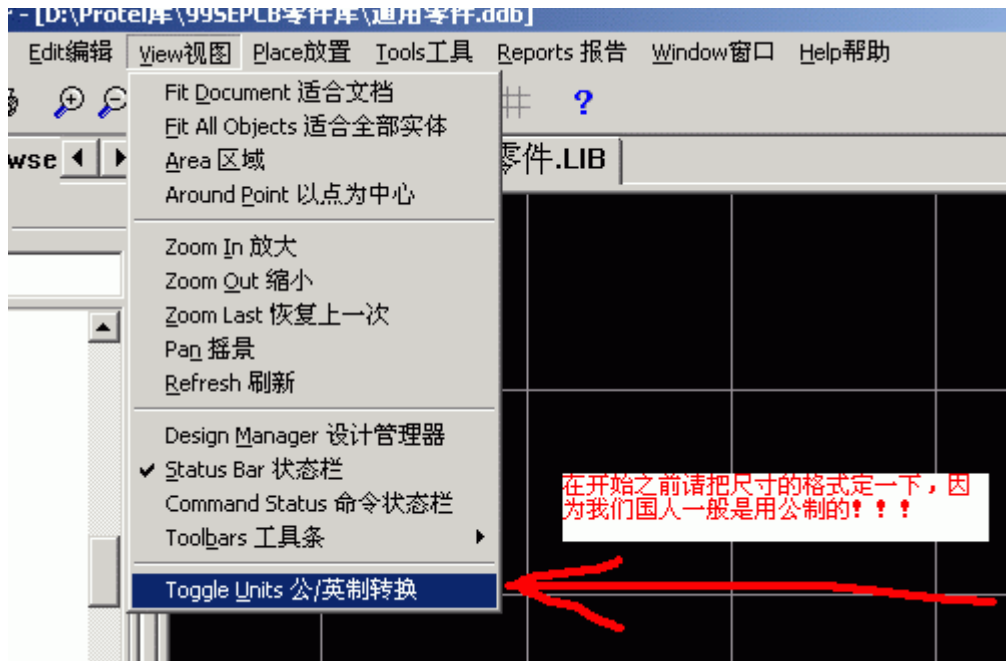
- [D:\Protel库\99SEPCB零件库\通用零件.ddb]

Edit编辑 View视图 Place放置 Tools工具 Reports 报告 Window窗口 Help帮助

wse

零件.LIB

Fit Document 适合文档
Fit All Objects 适合全部实体
Area 区域
Around Point 以点为中心

Zoom In 放大
Zoom Out 缩小
Zoom Last 恢复上一次
Pan 摇景
Refresh 刷新

Design Manager 设计管理器
✔ Status Bar 状态栏
Command Status 命令状态栏
Toolbars 工具条

Toggle Units 公/英制转换

在开始之前请把尺寸的格式定一下，因为我们国人一般是用公制的！！！